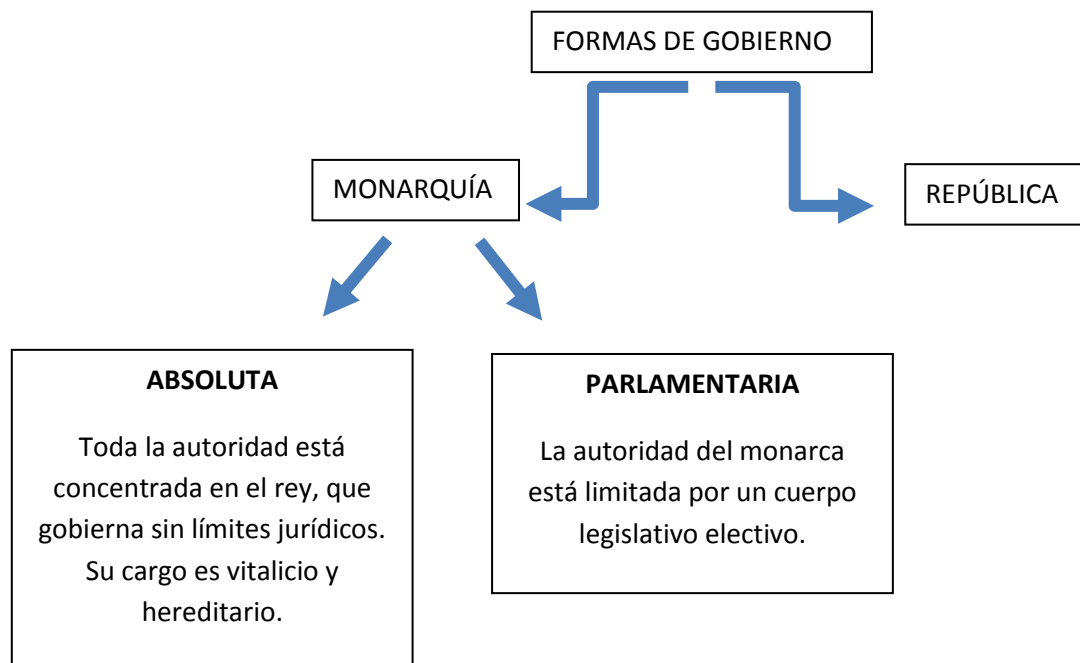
FORMAS DE GOBIERNO

MONARQUÍA

REPÚBLICA

ABSOLUTA

Toda la autoridad está concentrada en el rey, que gobierna sin límites jurídicos. Su cargo es vitalicio y hereditario.

PARLAMENTARIA

La autoridad del monarca está limitada por un cuerpo legislativo electivo.